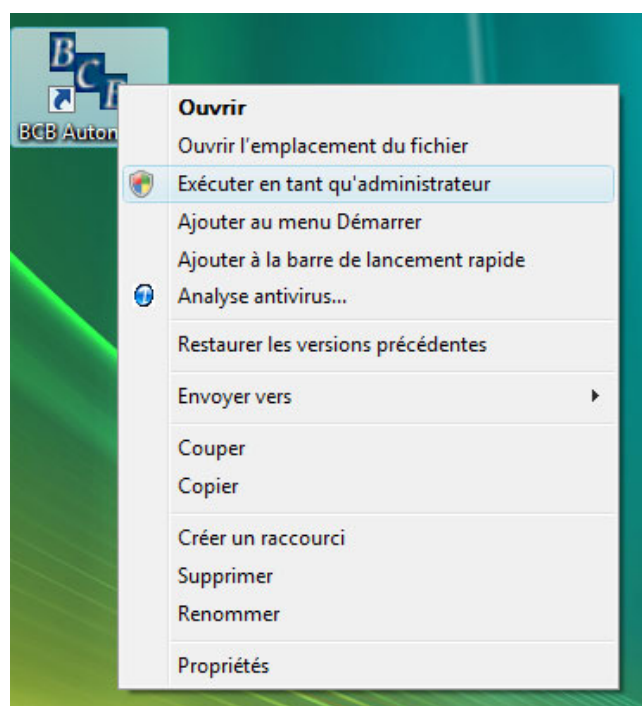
BCF

BCB Auton

Ouvrir
Ouvrir l'emplacement du fichier
Exécuter en tant qu'administrateur
Ajouter au menu Démarrer
Ajouter à la barre de lancement rapide
Analyse antivirus...
Restaurer les versions précédentes
Envoyer vers
Couper
Copier
Créer un raccourci
Supprimer
Renommer
Propriétés